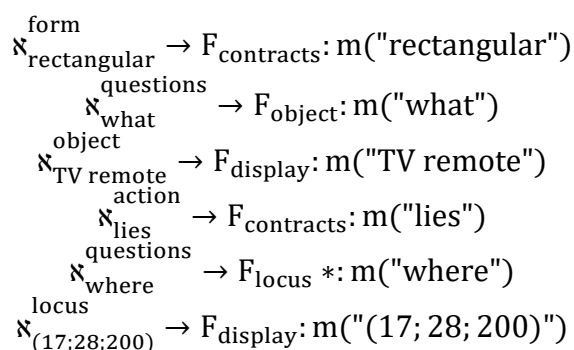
$\aleph_{\text{rectangular}}^{\text{form}} \rightarrow \mathrm{F}_{\text{contracts}}\text{: m("rectangular")}$

$\aleph_{\text{what}}^{\text{questions}} \rightarrow \mathrm{F}_{\text{object}}\text{: m("what")}$

$\aleph_{\text{TV remote}}^{\text{object}} \rightarrow \mathrm{F}_{\text{display}}\text{: m("TV remote")}$

$\aleph_{\text{lies}}^{\text{action}} \rightarrow \mathrm{F}_{\text{contracts}}\text{: m("lies")}$

$\aleph_{\text{where}}^{\text{questions}} \rightarrow \mathrm{F}_{\text{locus}} *\text{: m("where")}$

$\aleph_{(17;28;200)}^{\text{locus}} \rightarrow \mathrm{F}_{\text{display}}\text{: m("(17; 28; 200)")}$